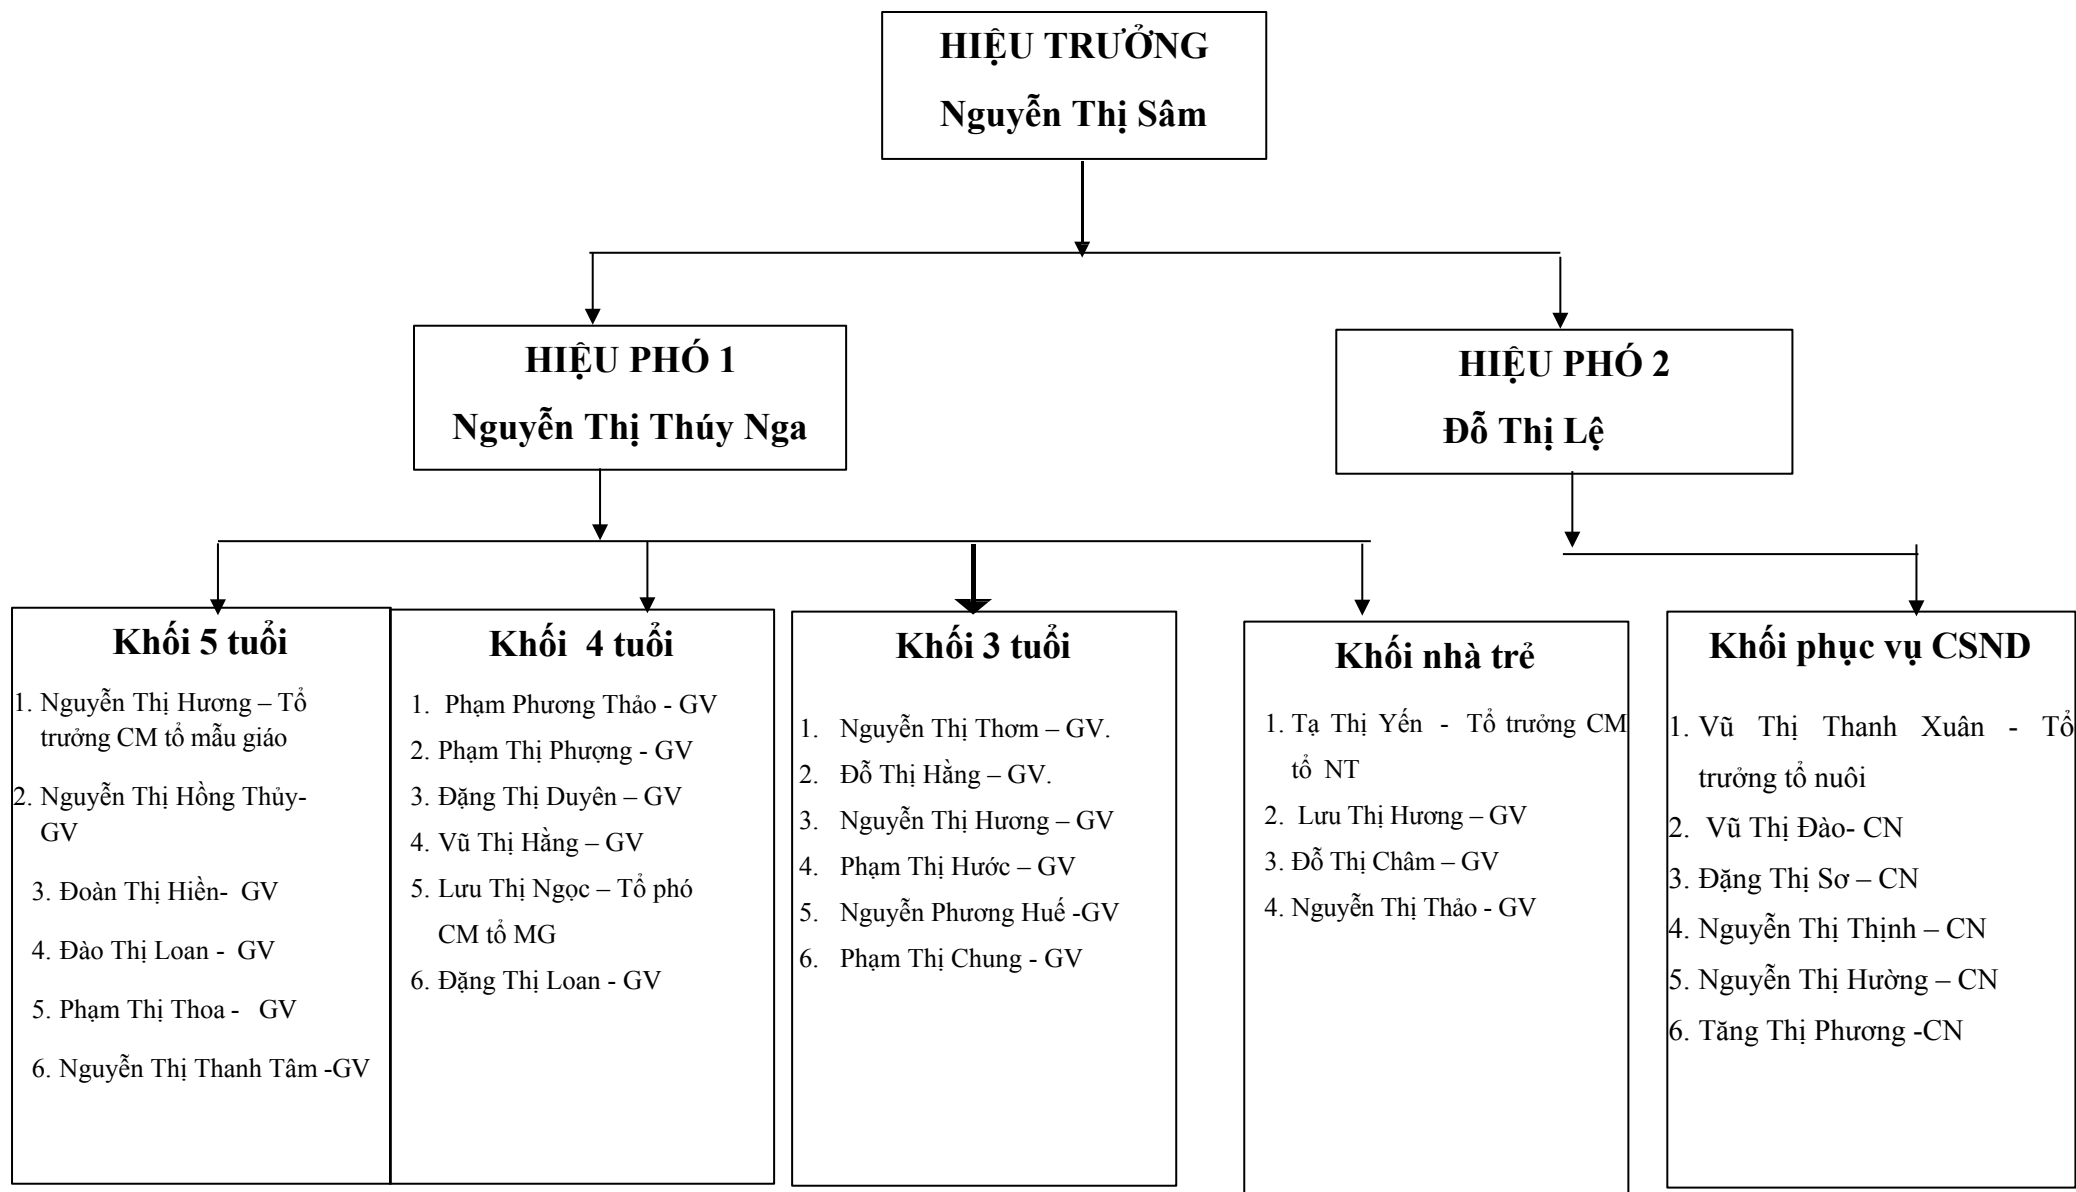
HIỆU TRƯỞNG
Nguyễn Thị Sâm

HIỆU PHÓ 1
Nguyễn Thị Thúy Nga

HIỆU PHÓ 2
Đỗ Thị Lệ

Khối 5 tuổi
1. Nguyễn Thị Hương – Tổ trưởng CM tổ mẫu giáo
2. Nguyễn Thị Hồng Thủy- GV
3. Đoàn Thị Hiền- GV
4. Đào Thị Loan - GV
5. Phạm Thị Thoa - GV
6. Nguyễn Thị Thanh Tâm -GV

Khối 4 tuổi
1. Phạm Phương Thảo - GV
2. Phạm Thị Phượng - GV
3. Đặng Thị Duyên – GV
4. Vũ Thị Hằng – GV
5. Lưu Thị Ngọc – Tổ phó CM tổ MG
6. Đặng Thị Loan - GV

Khối 3 tuổi
1. Nguyễn Thị Thơm – GV.
2. Đỗ Thị Hằng – GV.
3. Nguyễn Thị Hương – GV
4. Phạm Thị Hước – GV
5. Nguyễn Phương Huế -GV
6. Phạm Thị Chung - GV

Khối nhà trẻ
1. Tạ Thị Yến - Tổ trưởng CM tổ NT
2. Lưu Thị Hương – GV
3. Đỗ Thị Châm – GV
4. Nguyễn Thị Thảo - GV

Khối phục vụ CSND
1. Vũ Thị Thanh Xuân - Tổ trưởng tổ nuôi
2. Vũ Thị Đào- CN
3. Đặng Thị Sơ – CN
4. Nguyễn Thị Thịnh – CN
5. Nguyễn Thị Hường – CN
6. Tăng Thị Phương -CN